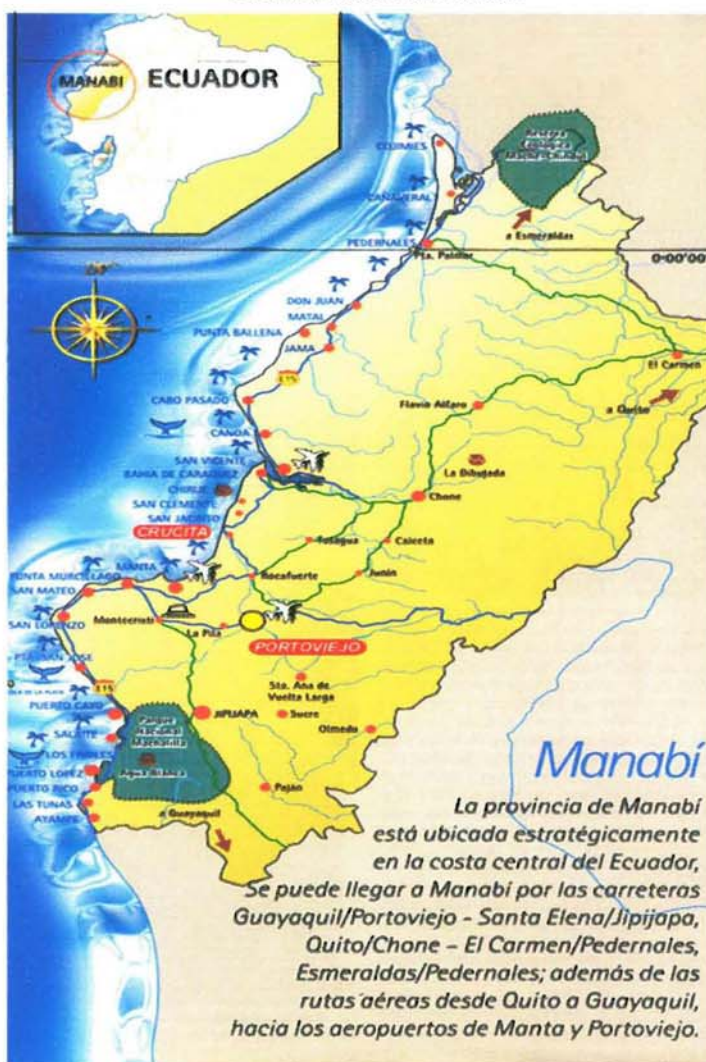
MANABI ECUADOR

COJIMIES
CAÑAVERAL
PEDERNALES
Pta. Palmar
a Esmeraldas
0-00'00
DON JUAN
MATAL
PUNTA BALLENA
JAMA
15
CABO PASADO
CANOA
SAN VICENTE
BAHIA DE CARAQUEZ
CHIRIJE
SAN CLEMENTE
SAN JACINTO
CRUCITA
PUNTA MURCIELAGO
MANTA
SAN MATEO
SAN LORENZO
Montecristi
Rocafuerte
La Pila
PORTOVIEJO
Tosagua
Calceta
Junín
Chone
La Dibujada
Flavio Alfaro
El Carmen
a Quito
Sto. Ana de Vuelta Larga
JIPIJAPA
Sucre
Olmedo
Pajan
a Guayaquil
PUERTO CAYO
SALANGO
LOS FRAILES
PUERTO LOPEZ
PUERTO RICO
LAS TUNAS
AYAMPE
Parque Nacional Machalilla
Agua Blanca

Manabí

La provincia de Manabí está ubicada estratégicamente en la costa central del Ecuador, Se puede llegar a Manabí por las carreteras Guayaquil/Portoviejo - Santa Elena/Jipijapa, Quito/Chone – El Carmen/Pedernales, Esmeraldas/Pedernales; además de las rutas aéreas desde Quito a Guayaquil, hacia los aeropuertos de Manta y Portoviejo.